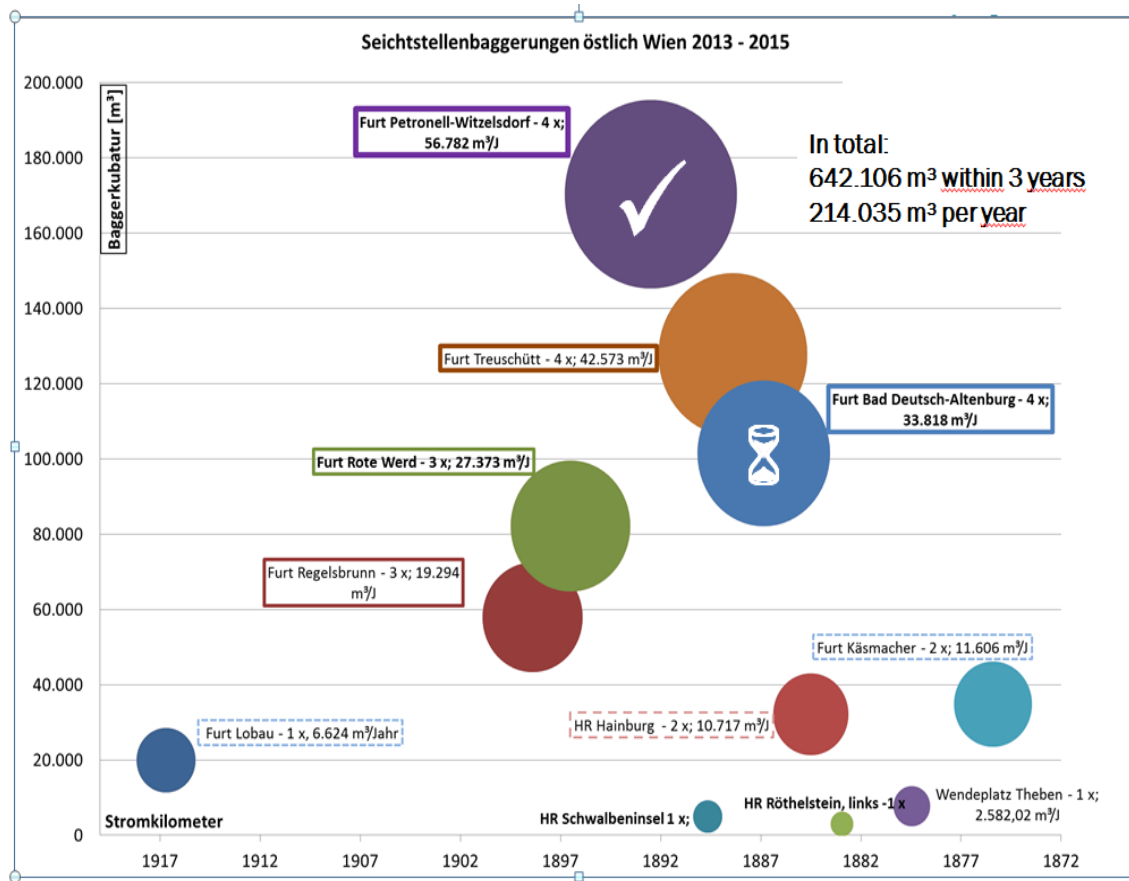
Seichtstellenbaggerungen östlich Wien 2013 - 2015

Baggerkubatur [m³]

200.000
180.000
160.000
140.000
120.000
100.000
80.000
60.000
40.000
20.000
0

Furt Petronell-Witzelsdorf - 4 x; 56.782 m³/J

In total:
642.106 m³ within 3 years
214.035 m³ per year

Furt Treuschütt - 4 x; 42.573 m³/J

Furt Bad Deutsch-Altenburg - 4 x; 33.818 m³/J

Furt Rote Werd - 3 x; 27.373 m³/J

Furt Regelsbrunn - 3 x; 19.294 m³/J

Furt Käsmacher - 2 x; 11.606 m³/J

Furt Lobau - 1 x, 6.624 m³/Jahr

HR Hainburg - 2 x; 10.717 m³/J

HR Röthelstein, links -1 x

Wendeplatz Theben - 1 x; 2.582,02 m³/J

HR Schwalbeninsel 1 x;

Stromkilometer

1917 1912 1907 1902 1897 1892 1887 1882 1877 1872